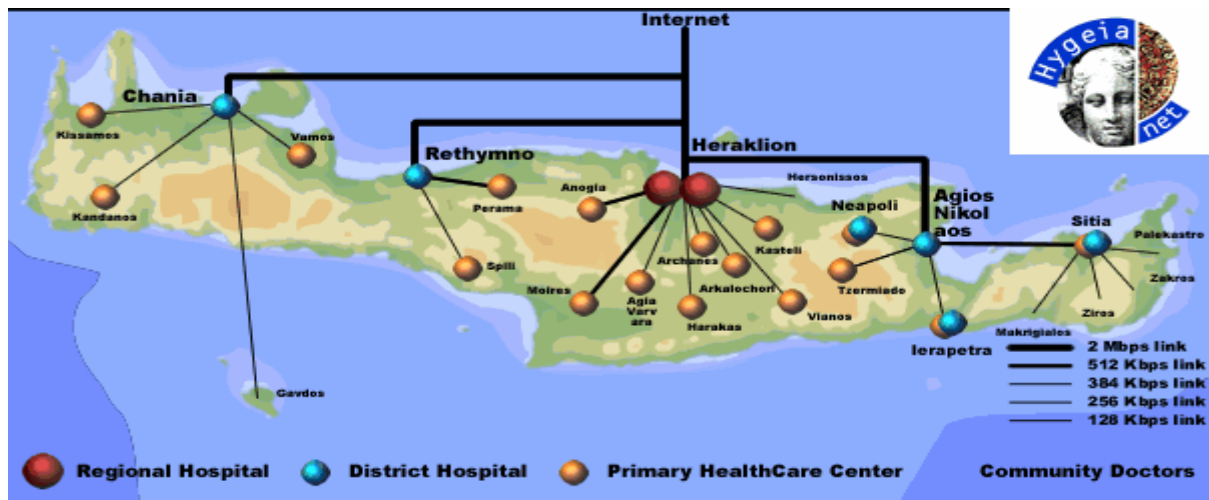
Internet

Hygeia net

Chania
Kissamos
Vamos
Kandanos
Rethymno
Perama
Spili
Anogia
Heraklion
Hersonissos
Kasteli
Archanes
Arkalochori
Moires
Agia Varv ara
Harakas
Vianos
Neapoli
Agios Nikol aos
Tzermiado
Sitia
Palekastro
Zakros
Ziros
Makrigialos
Ierapetra
Gavdos

2 Mbps link
512 Kbps link
384 Kbps link
256 Kbps link
128 Kbps link

Regional Hospital
District Hospital
Primary HealthCare Center
Community Doctors